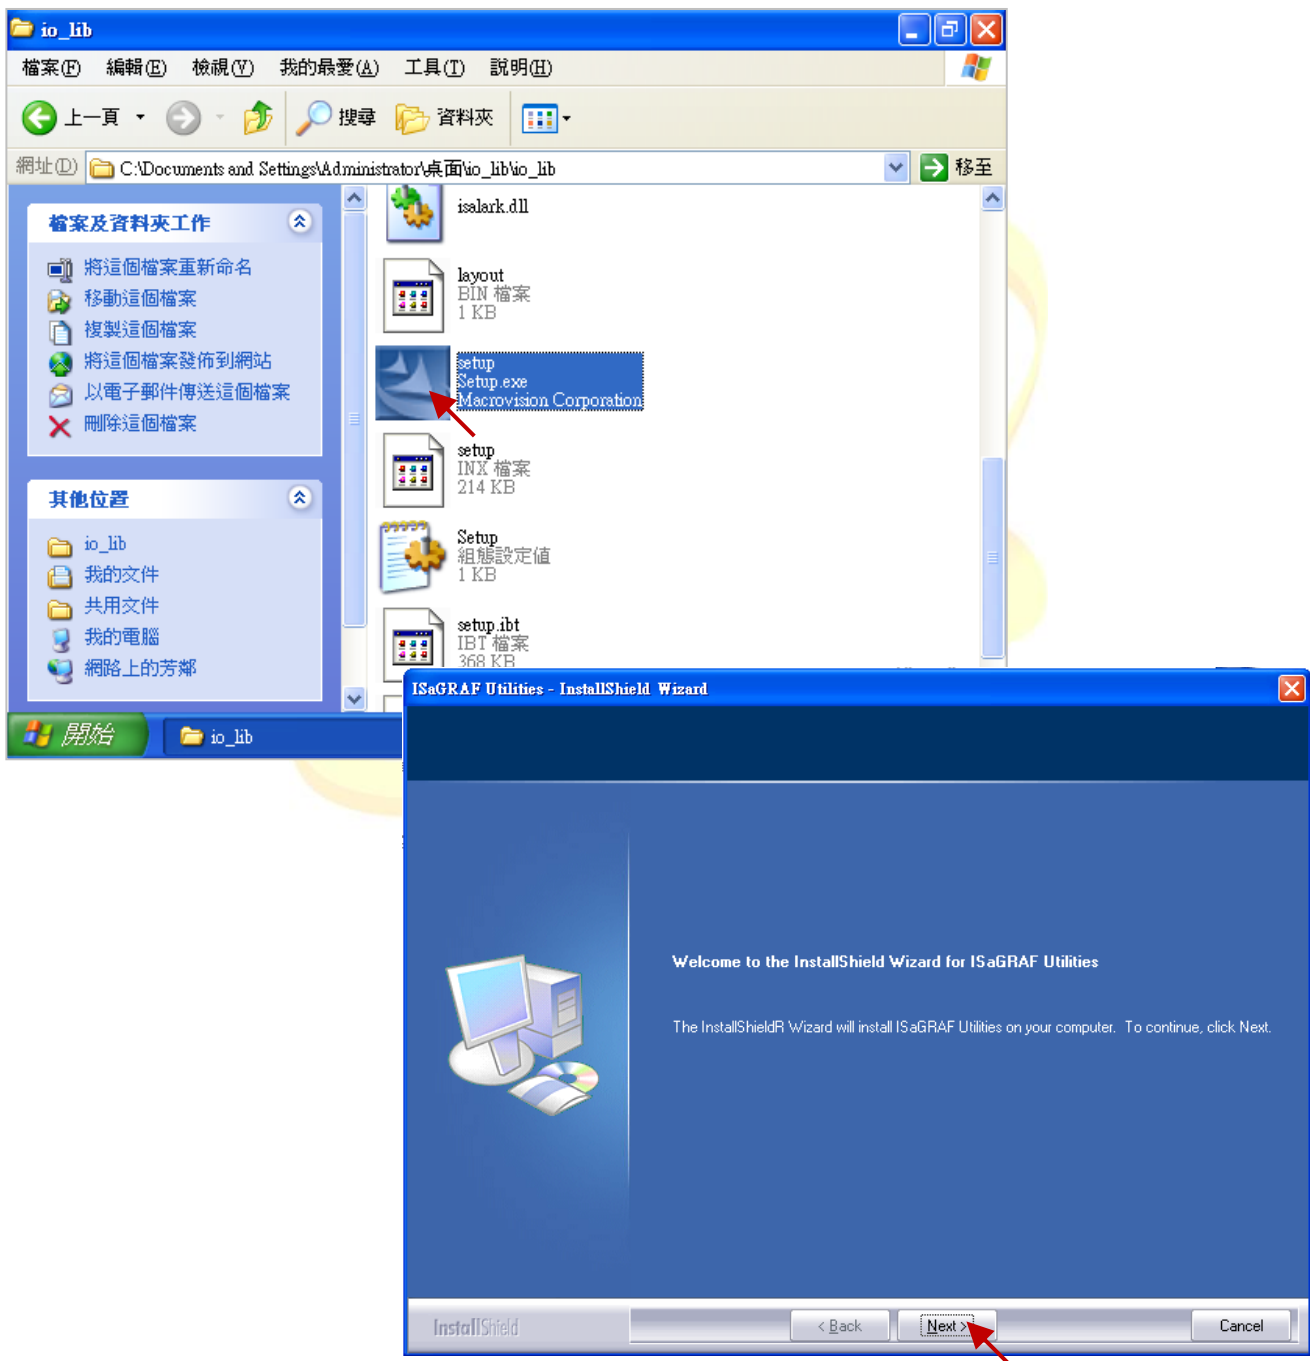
io_lib

檔案(F) 編輯(E) 檢視(V) 我的最愛(A) 工具(T) 說明(H)

上一頁 搜尋 資料夾

網址(D) C:\Documents and Settings\Administrator\桌面\io_lib\io_lib 移至

檔案及資料夾工作

將這個檔案重新命名
移動這個檔案
複製這個檔案
將這個檔案發佈到網站
以電子郵件傳送這個檔案
刪除這個檔案

其他位置

io_lib
我的文件
共用文件
我的電腦
網路上的芳鄰

isalark.dll

layout
BIN 檔案
1 KB

setup
Setup.exe
Macrovision Corporation

setup
INX 檔案
214 KB

Setup
組態設定值
1 KB

setup.ibt
IBT 檔案
368 KB

開始 io_lib

ISaGRAF Utilities - InstallShield Wizard

Welcome to the InstallShield Wizard for ISaGRAF Utilities

The InstallShieldR Wizard will install ISaGRAF Utilities on your computer. To continue, click Next.

InstallShield

< Back Next > Cancel